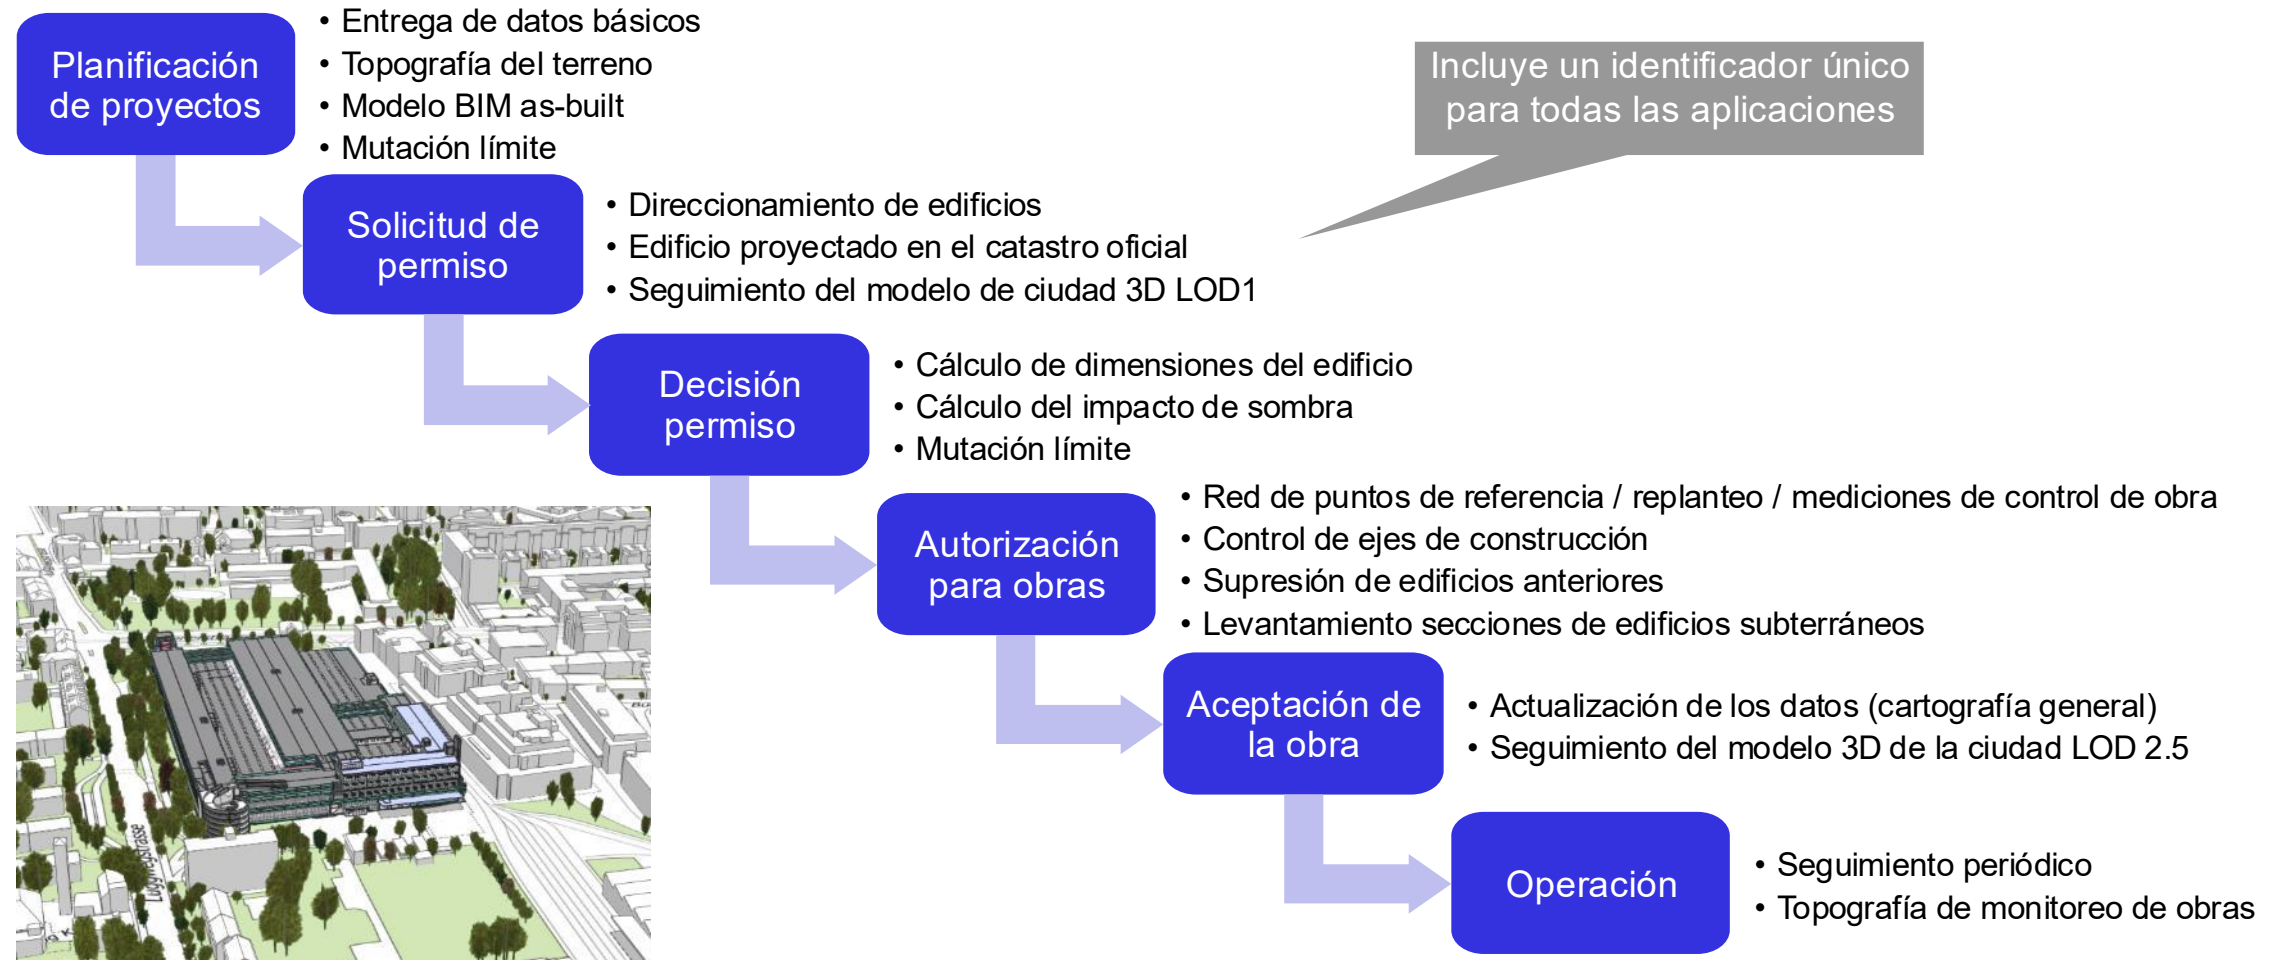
Planificación de proyectos

• Entrega de datos básicos
• Topografía del terreno
• Modelo BIM as-built
• Mutación límite

Incluye un identificador único para todas las aplicaciones

Solicitud de permiso

• Direccionamiento de edificios
• Edificio proyectado en el catastro oficial
• Seguimiento del modelo de ciudad 3D LOD1

Decisión permiso

• Cálculo de dimensiones del edificio
• Cálculo del impacto de sombra
• Mutación límite

Autorización para obras

• Red de puntos de referencia / replanteo / mediciones de control de obra
• Control de ejes de construcción
• Supresión de edificios anteriores
• Levantamiento secciones de edificios subterráneos

Aceptación de la obra

• Actualización de los datos (cartografía general)
• Seguimiento del modelo 3D de la ciudad LOD 2.5

Operación

• Seguimiento periódico
• Topografía de monitoreo de obras

Luggwegstrasse